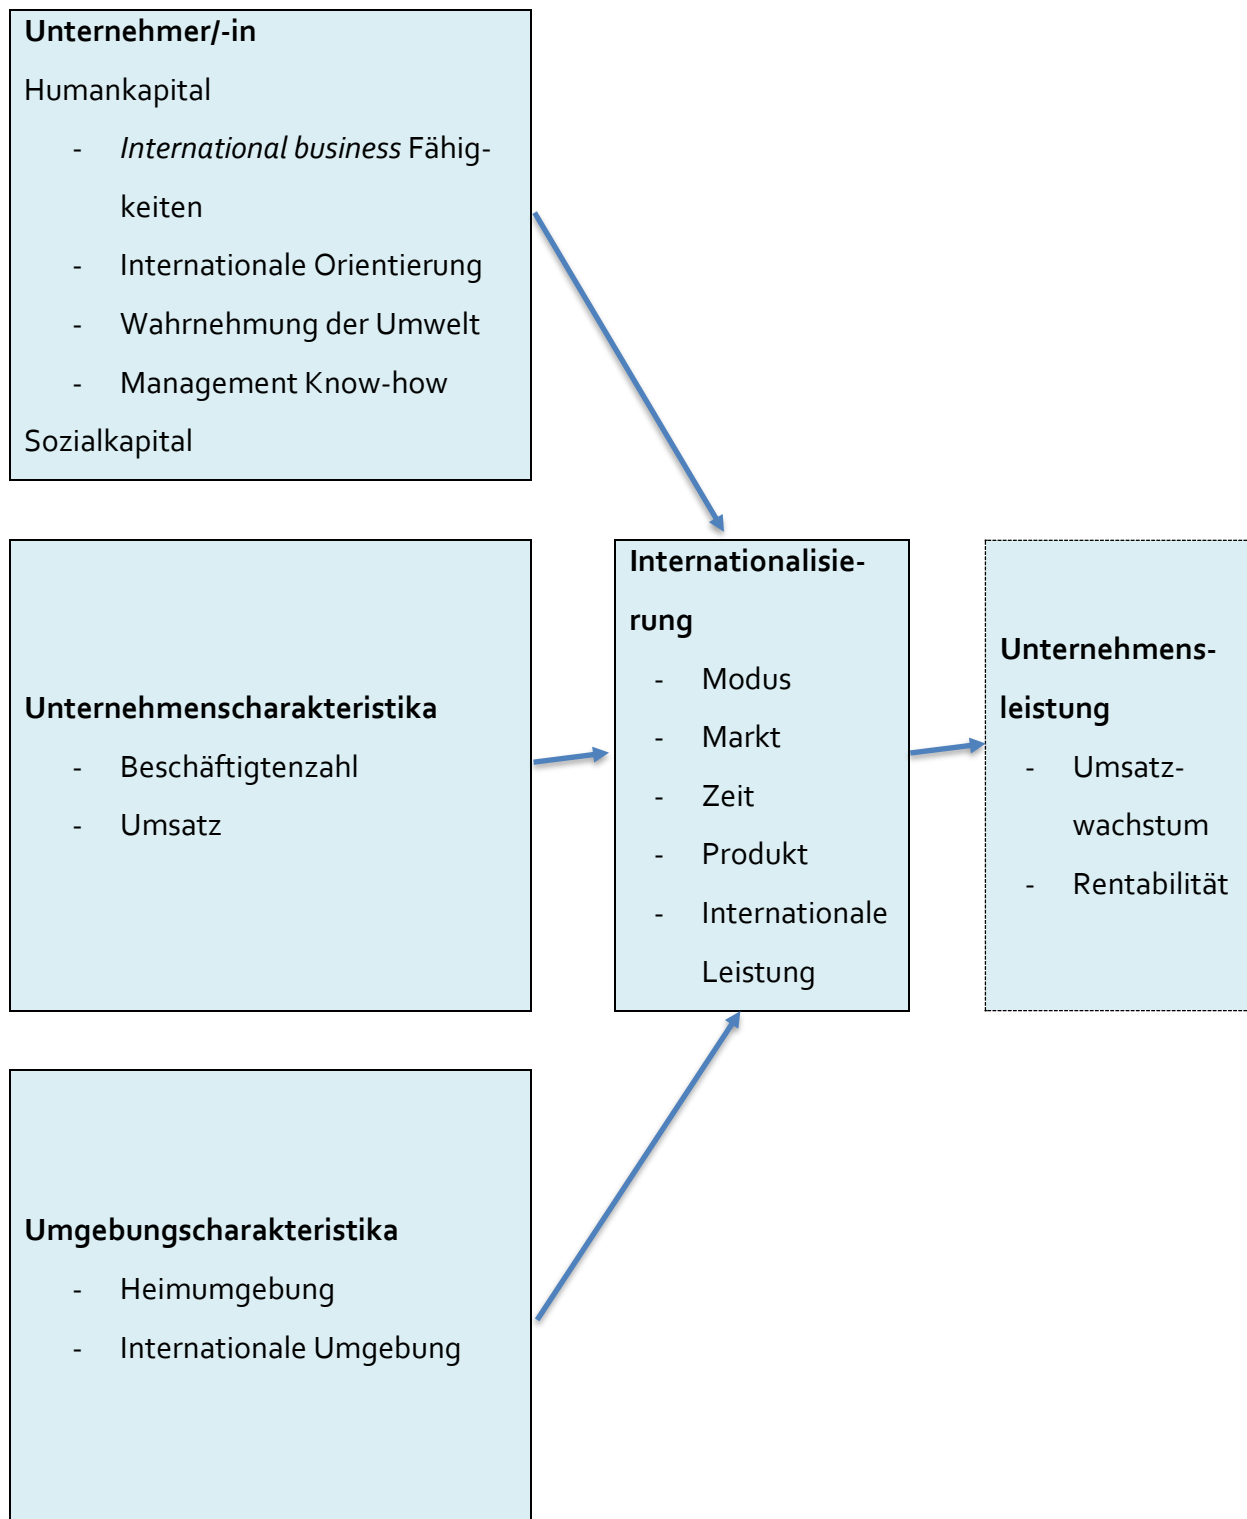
**Unternehmer/-in**

Humankapital

- *International business* Fähigkeiten
- Internationale Orientierung
- Wahrnehmung der Umwelt
- Management Know-how

Sozialkapital

**Unternehmenscharakteristika**

- Beschäftigtenzahl
- Umsatz

**Umgebungscharakteristika**

- Heimumgebung
- Internationale Umgebung

**Internationalisierung**

- Modus
- Markt
- Zeit
- Produkt
- Internationale Leistung

**Unternehmensleistung**

- Umsatzwachstum
- Rentabilität